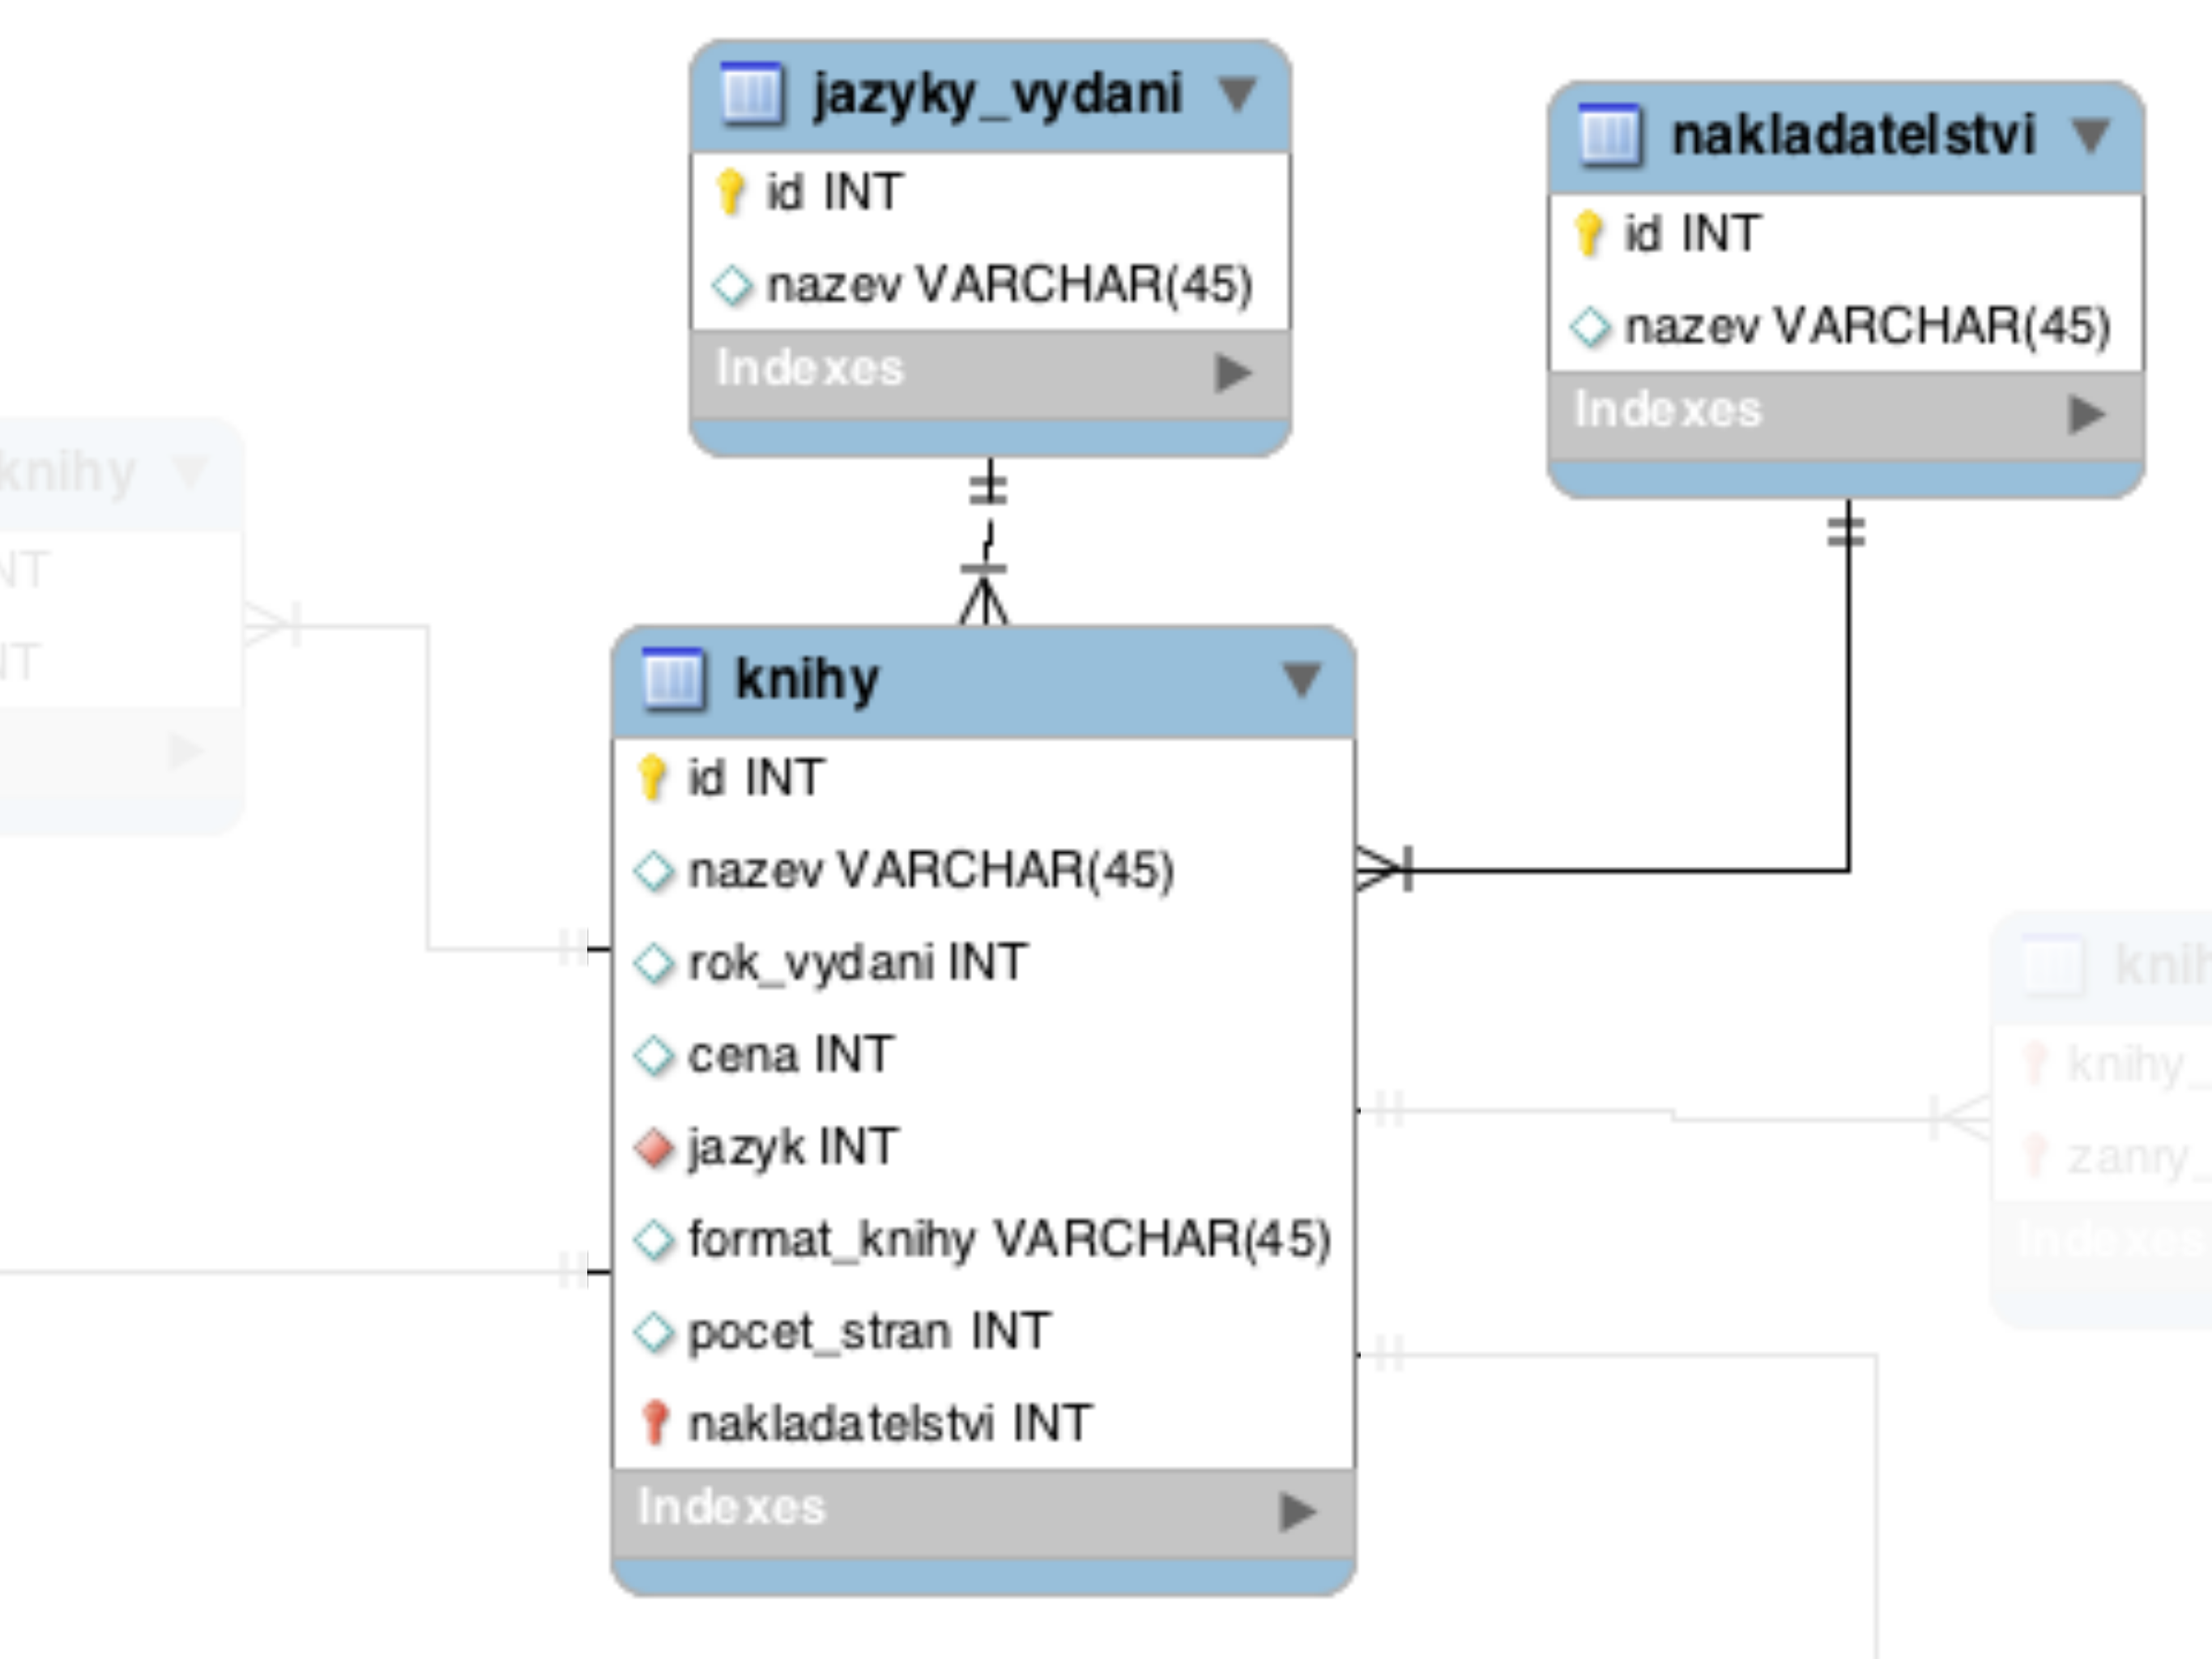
jazyky_vydani
id INT
nazev VARCHAR(45)
Indexes

nakladatelstvi
id INT
nazev VARCHAR(45)
Indexes

knihy
NT
NT

knihy
id INT
nazev VARCHAR(45)
rok_vydani INT
cena INT
jazyk INT
format_knihy VARCHAR(45)
pocet_stran INT
nakladatelstvi INT
Indexes

knih
knihy_
zanry_
Indexes